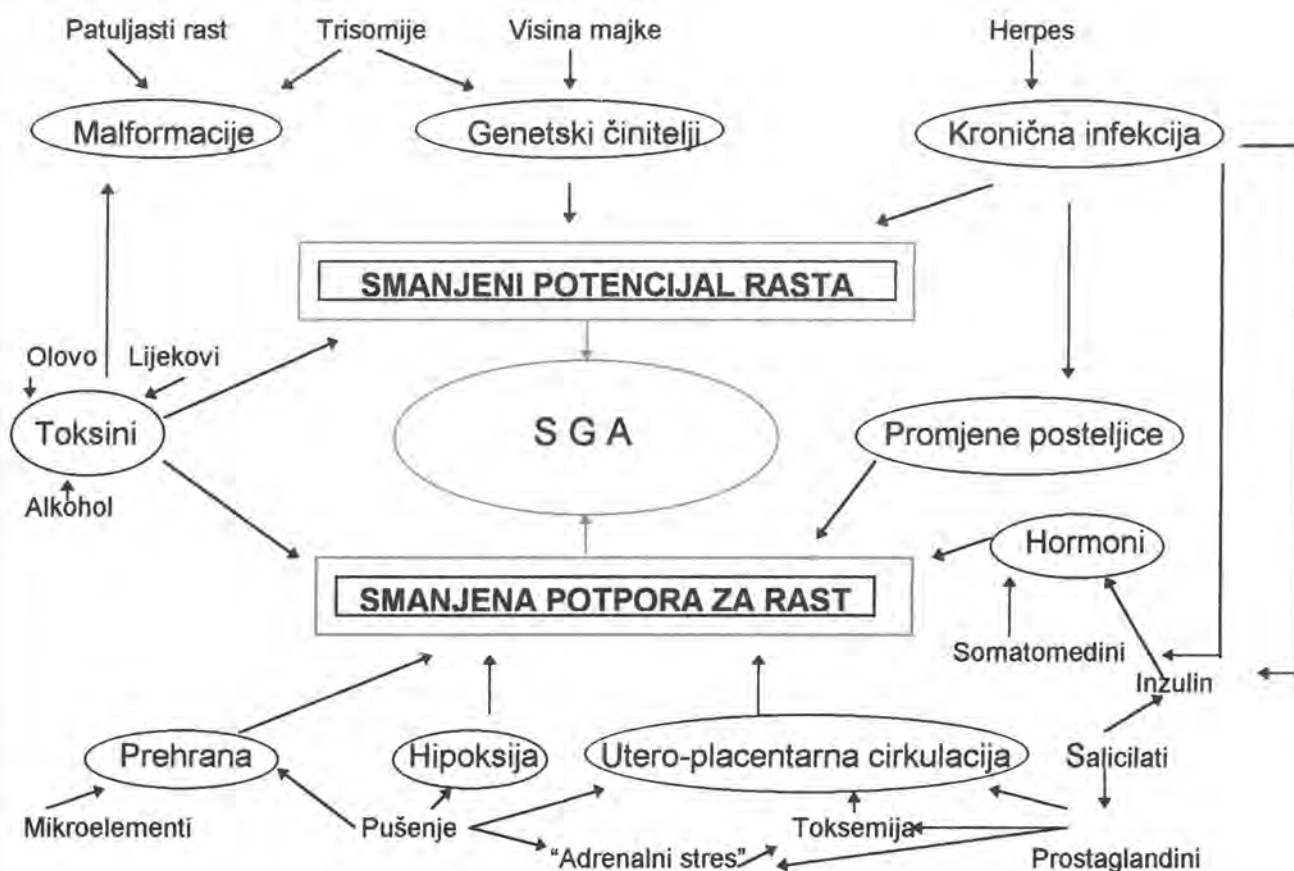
Patuljasti rast

Trisomije

Visina majke

Herpes

Malformacije

Genetski činitelji

Kronična infekcija

SMANJENI POTENCIJAL RASTA

Olovo

Lijekovi

Toksini

Alkohol

S G A

Promjene posteljice

Hormoni

SMANJENA POTPORA ZA RAST

Somatomedini

Inzulin

Prehrana

Hipoksija

Utero-placentarna cirkulacija

Salicilati

Mikroelementi

Pušenje

Toksemija

"Adrenalni stres"

Prostaglandini